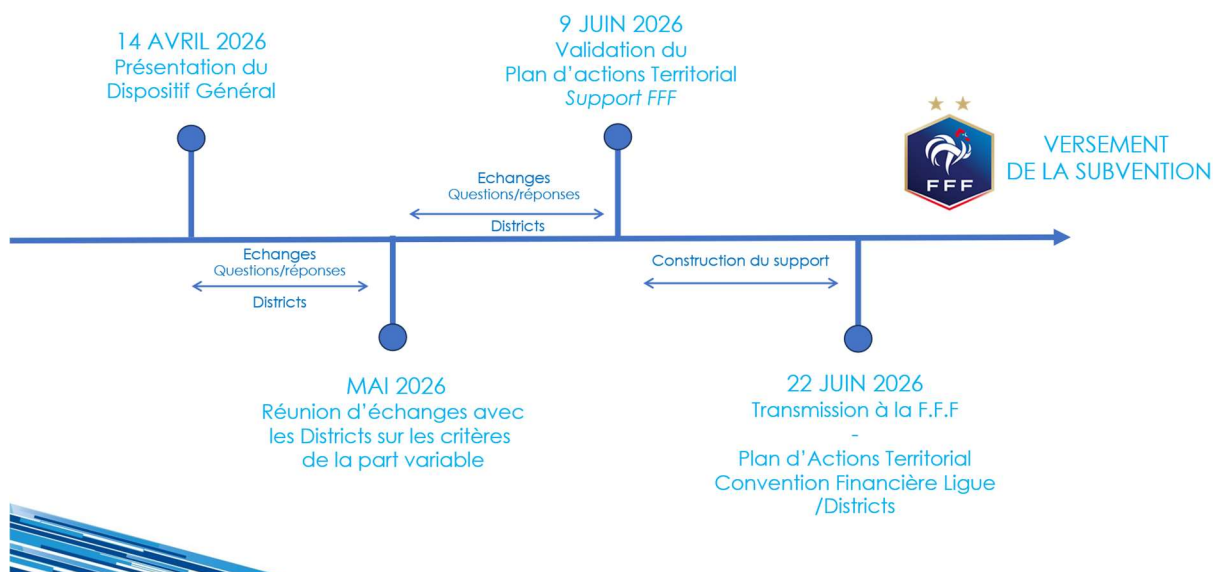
14 AVRIL 2026
Présentation du Dispositif Général

9 JUIN 2026
Validation du Plan d'actions Territorial
*Support FFF*

FFF

VERSEMENT DE LA SUBVENTION

Echanges
Questions/réponses
Districts

Echanges
Questions/réponses
Districts

Construction du support

MAI 2026
Réunion d'échanges avec les Districts sur les critères de la part variable

22 JUIN 2026
Transmission à la F.F.F
-
Plan d'Actions Territorial
Convention Financière Ligue /Districts